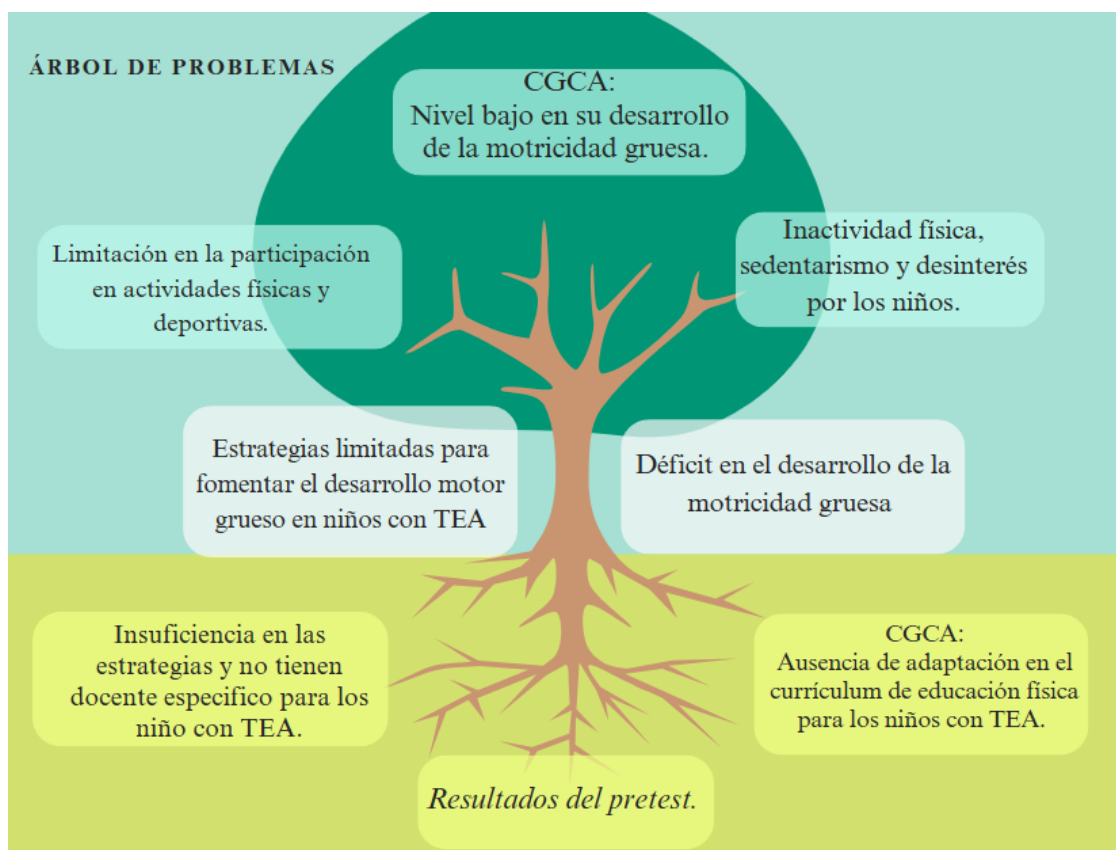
ÁRBOL DE PROBLEMAS

CGCA:
Nivel bajo en su desarrollo de la motricidad gruesa.

Limitación en la participación en actividades físicas y deportivas.

Inactividad física, sedentarismo y desinterés por los niños.

Estrategias limitadas para fomentar el desarrollo motor grueso en niños con TEA

Déficit en el desarrollo de la motricidad gruesa

Insuficiencia en las estrategias y no tienen docente especifico para los niño con TEA.

CGCA:
Ausencia de adaptación en el currículum de educación física para los niños con TEA.

Resultados del pretest.